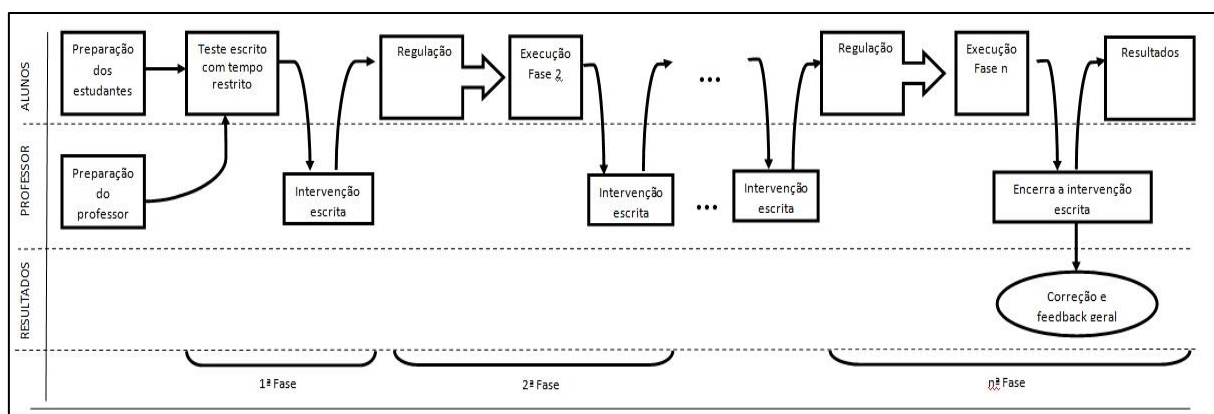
ALUNOS

Preparação dos estudantes

Teste escrito com tempo restrito

Regulação

Execução Fase 2

...

Regulação

Execução Fase n

Resultados

PROFESSOR

Preparação do professor

Intervenção escrita

Intervenção escrita

...

Intervenção escrita

Encerra a intervenção escrita

RESULTADOS

Correção e feedback geral

1ª Fase

2ª Fase

nª Fase